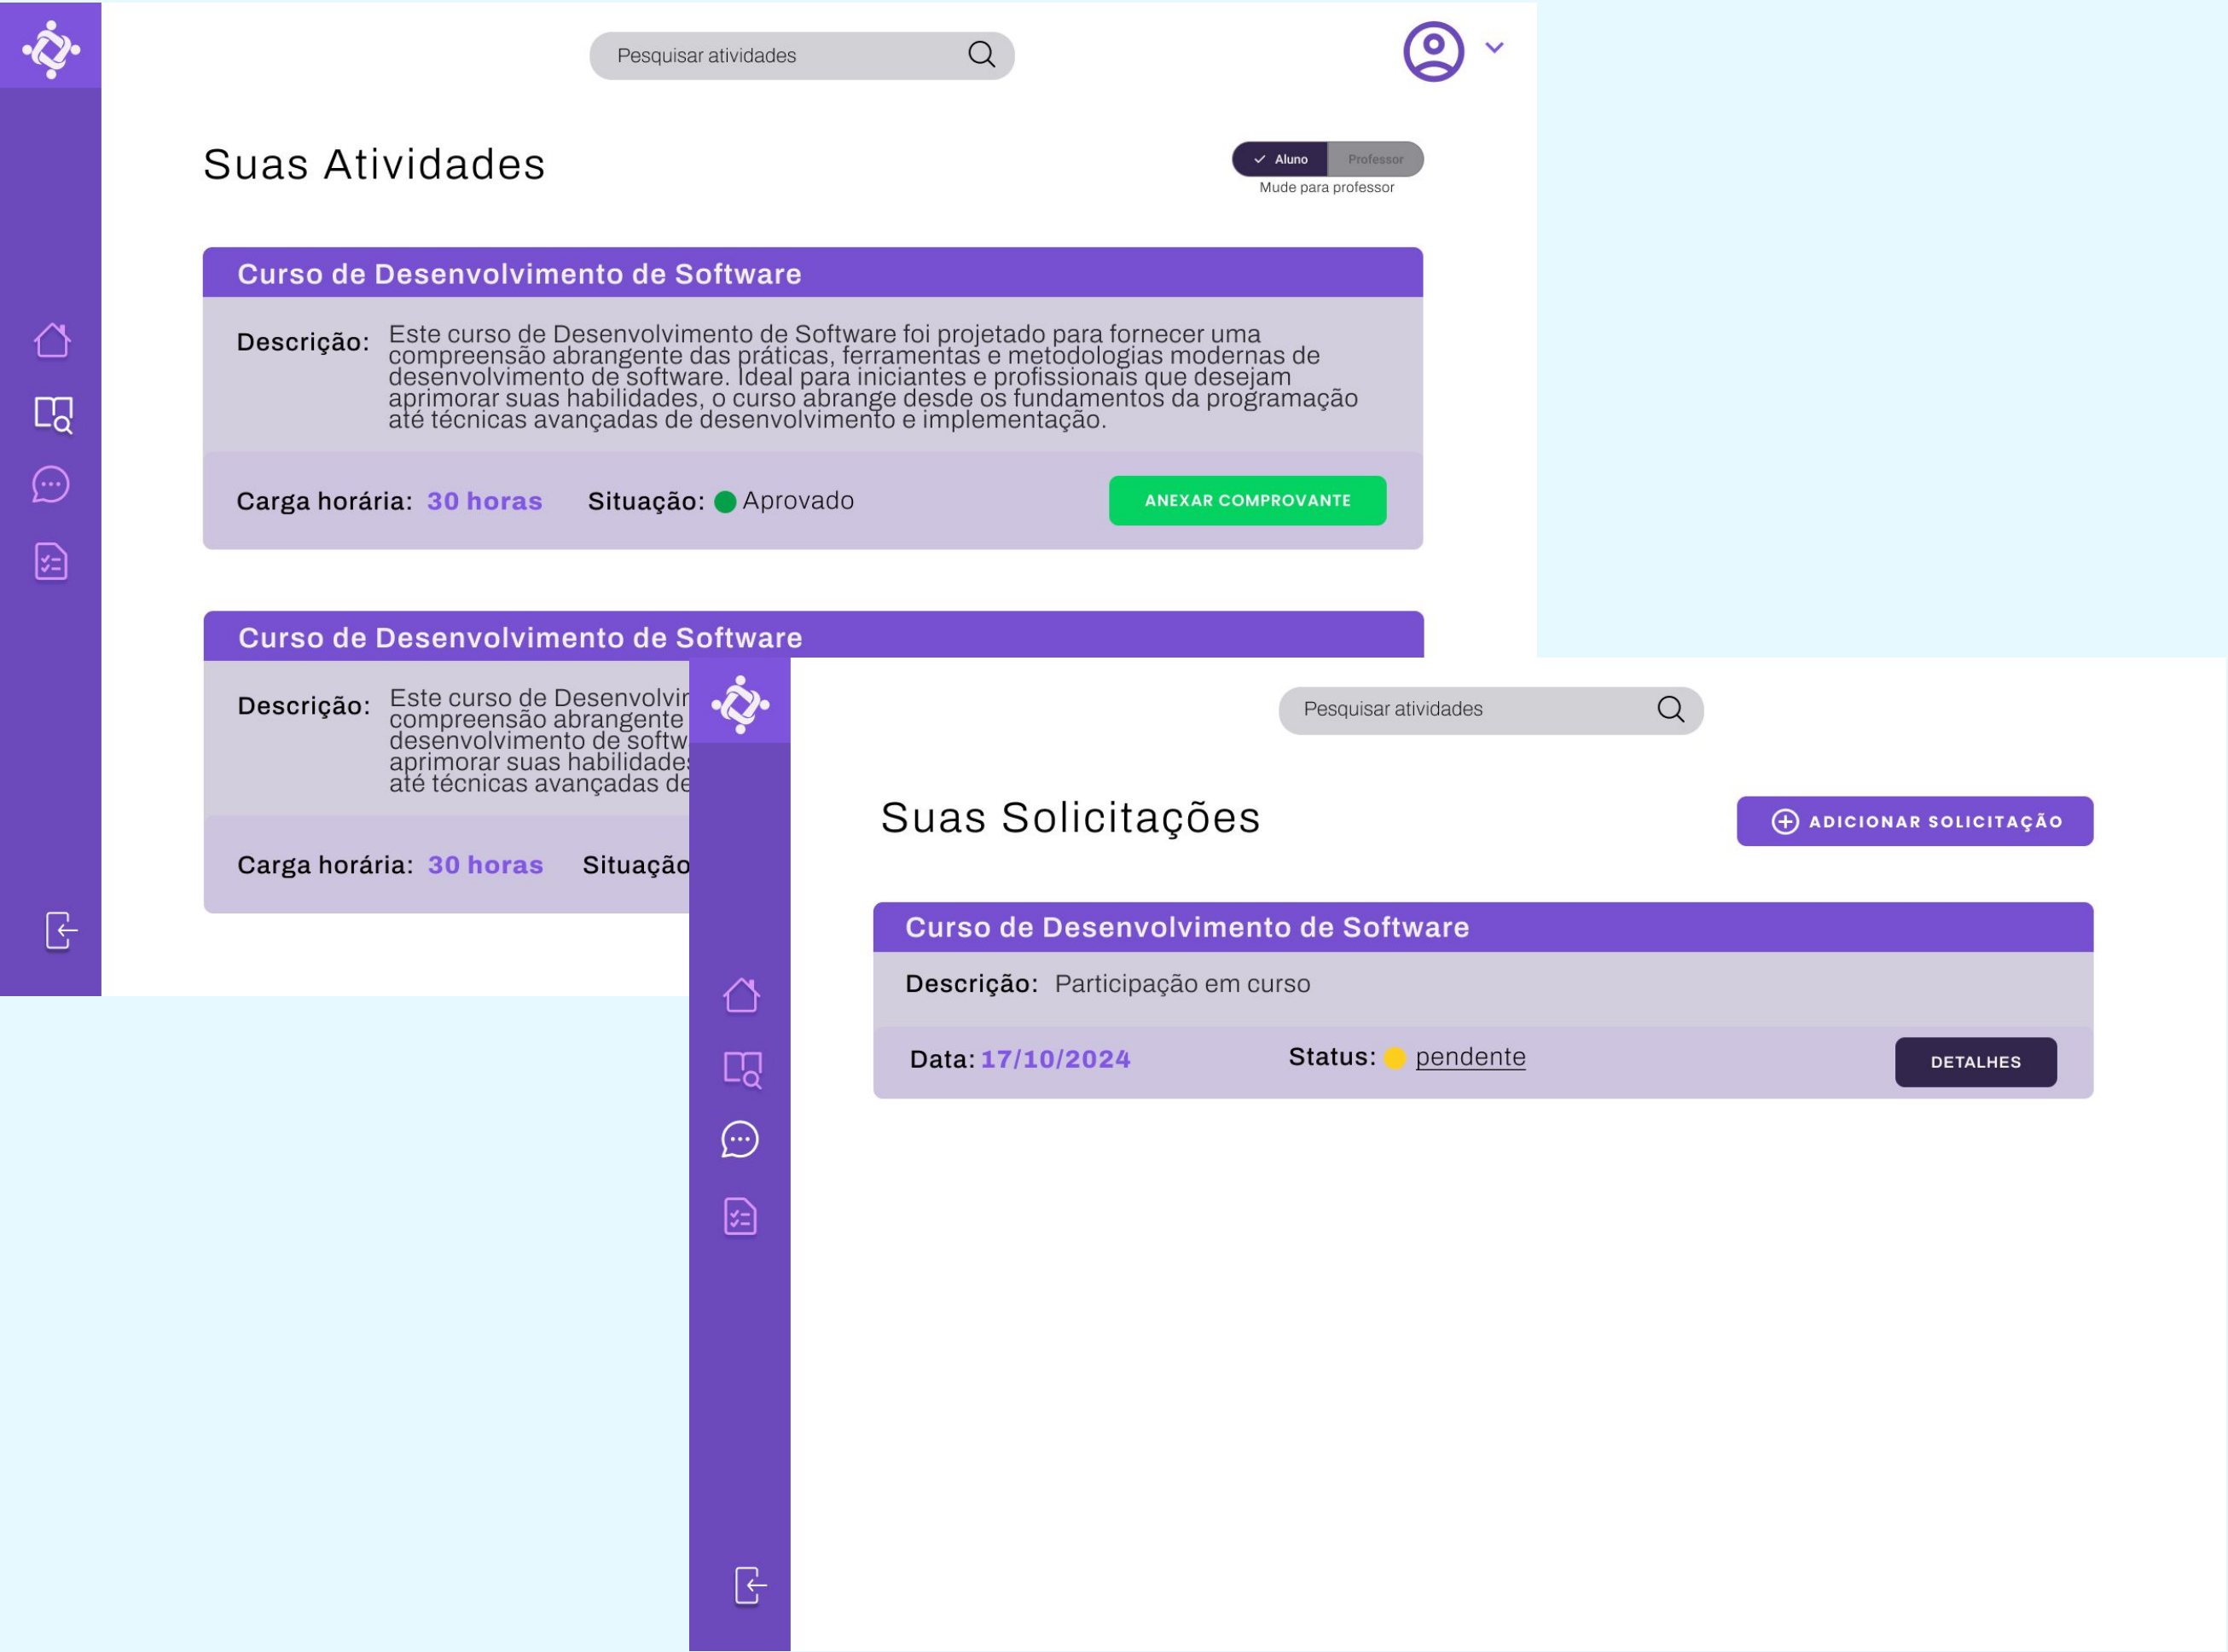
Pesquisar atividades

Suas Atividades

Aluno Professor
Mude para professor

Curso de Desenvolvimento de Software

Descrição: Este curso de Desenvolvimento de Software foi projetado para fornecer uma compreensão abrangente das práticas, ferramentas e metodologias modernas de desenvolvimento de software. Ideal para iniciantes e profissionais que desejam aprimorar suas habilidades, o curso abrange desde os fundamentos da programação até técnicas avançadas de desenvolvimento e implementação.

Carga horária: 30 horas Situação: Aprovado ANEXAR COMPROVANTE

Curso de Desenvolvimento de Software

Descrição: Este curso de Desenvolvir compreensão abrangente desenvolvimento de softw aprimorar suas habilidades até técnicas avançadas de

Carga horária: 30 horas Situação

Pesquisar atividades

Suas Solicitações

ADICIONAR SOLICITAÇÃO

Curso de Desenvolvimento de Software

Descrição: Participação em curso

Data: 17/10/2024 Status: pendente DETALHES